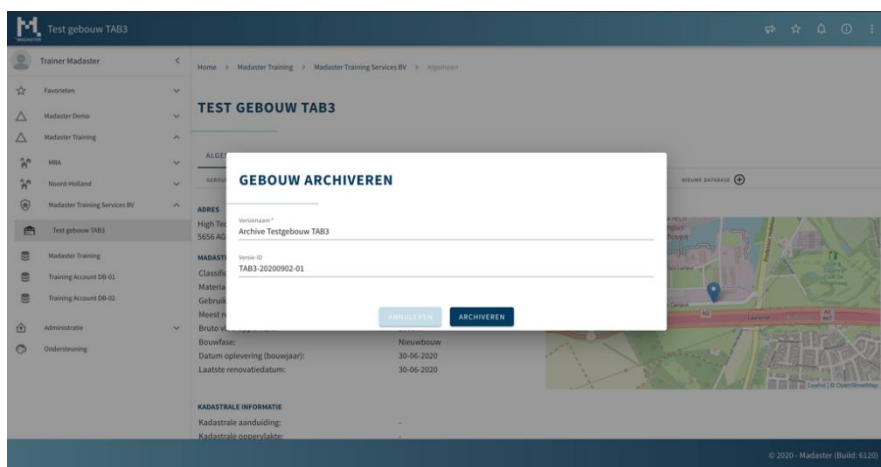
Test gebouw TAB3

Trainer Madaster

Favorieten

Madaster Demo

Madaster Training

MRA

Noord-Holland

Madaster Training Services BV

Test gebouw TAB3

Madaster Training

Training Account DB-01

Training Account DB-02

Administratie

Ondersteuning

Home > Madaster Training > Madaster Training Services BV > Algemeen

TEST GEBOUW TAB3

ALGE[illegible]

GEBOU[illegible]

NIEUWE DATABASE

ADRES

High Te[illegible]

5656 AG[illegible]

MADAST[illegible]

Classific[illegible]

Materia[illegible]

Gebruik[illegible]

Meest r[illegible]

Bruto v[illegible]

Bouwfase: Nieuwbouw

Datum oplevering (bouwjaar): 30-06-2020

Laatste renovatiedatum: 30-06-2020

KADASTRALE INFORMATIE

Kadastrale aanduiding: -

Kadastrale oppervlakte: -

GEBOUW ARCHIVEREN

Versienaam *

Archive Testgebouw TAB3

Versie-ID

TAB3-20200902-01

ANNULEREN

ARCHIVEREN

Leaflet | © OpenStreetMap

© 2020 - Madaster (Build: 6120)